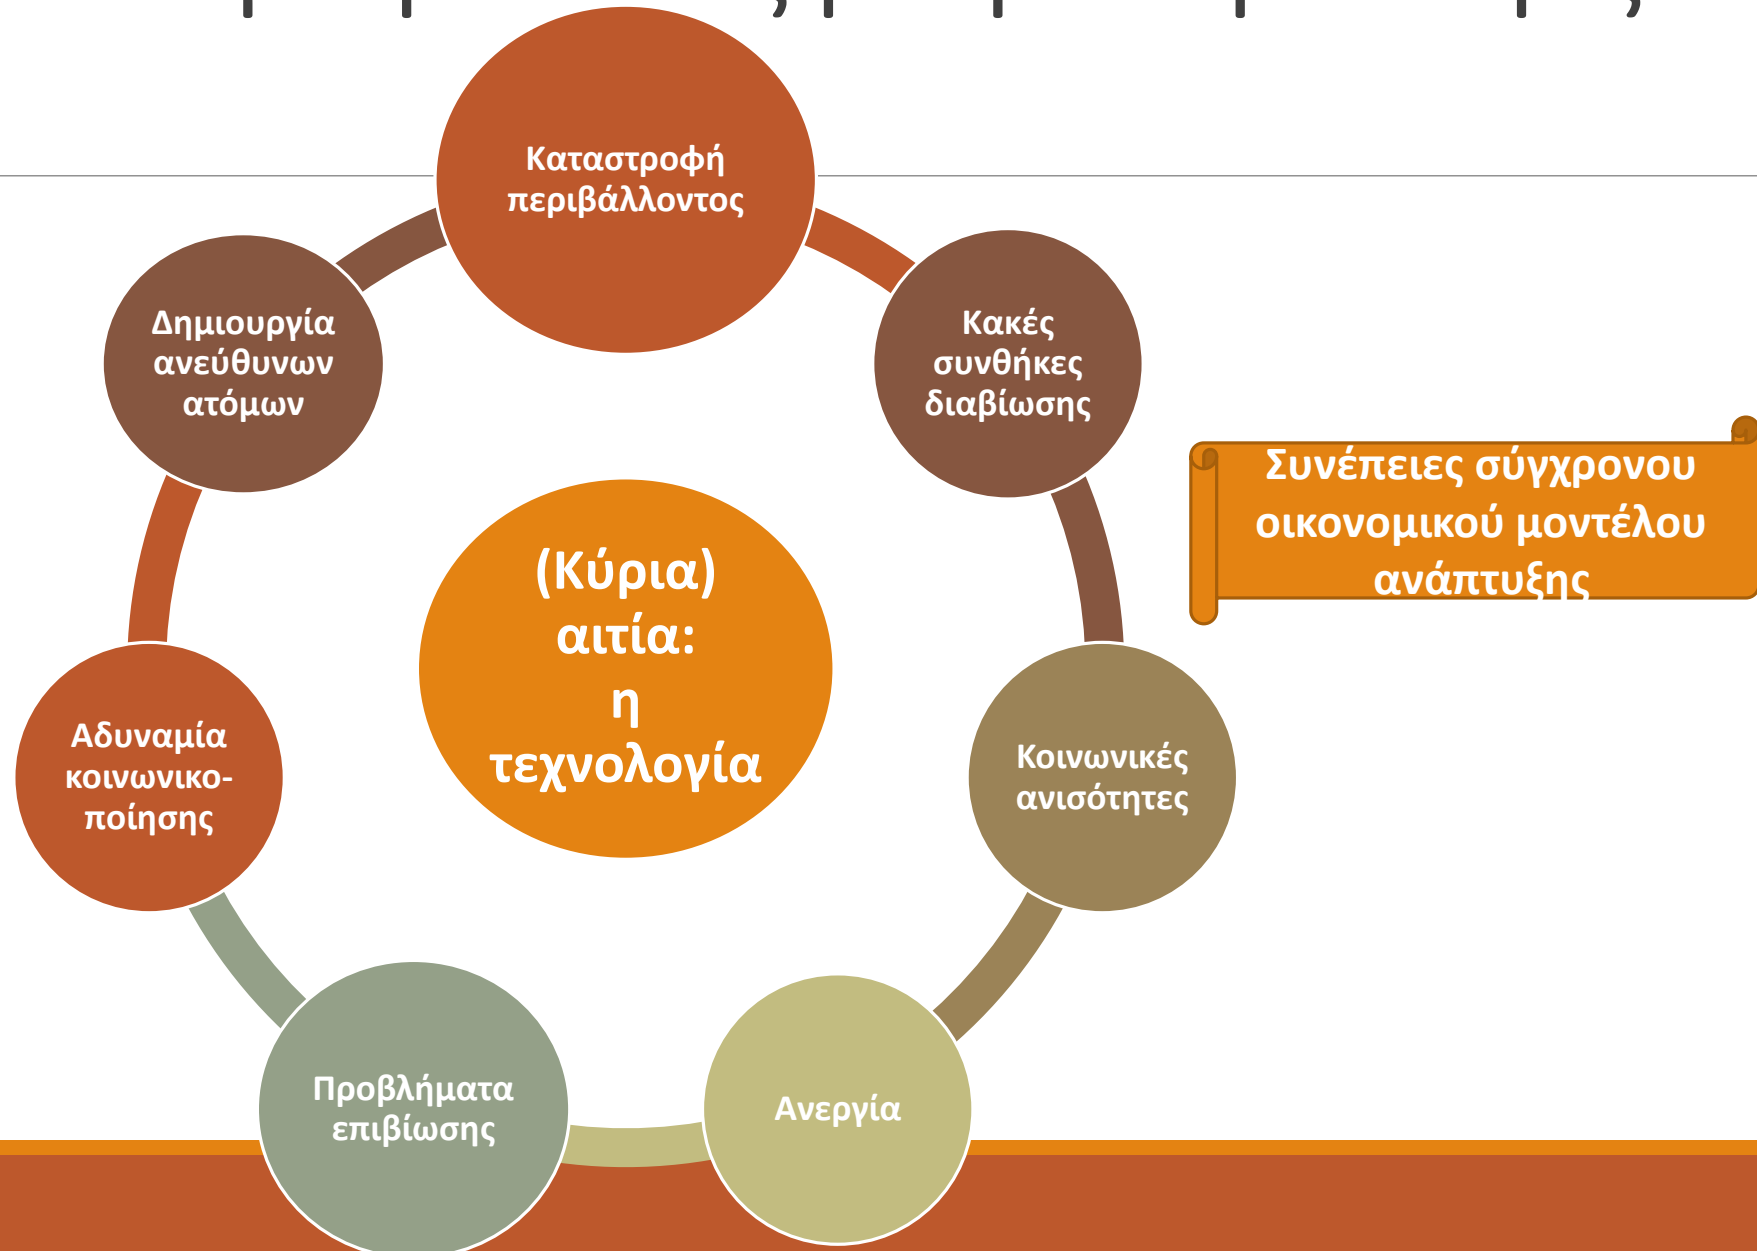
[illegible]

Καταστροφή περιβάλλοντος

Κακές συνθήκες διαβίωσης

Κοινωνικές ανισότητες

Ανεργία

Προβλήματα επιβίωσης

Αδυναμία κοινωνικοποίησης

Δημιουργία ανεύθυνων ατόμων

(Κύρια) αιτία: η τεχνολογία

Συνέπειες σύγχρονου οικονομικού μοντέλου ανάπτυξης